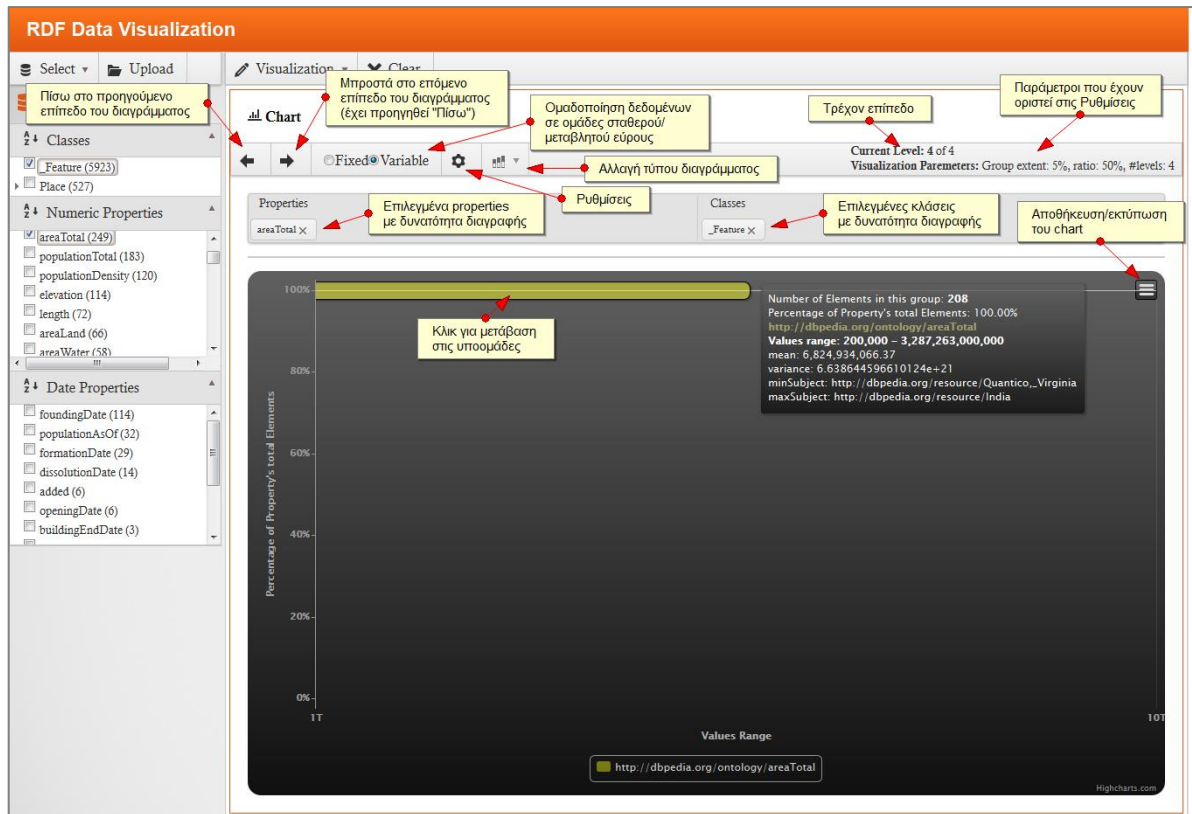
RDF Data Visualization

Select ▾ Upload

Visualization ▾ Clear

Πίσω στο προηγούμενο επίπεδο του διαγράμματος

Μπροστά στο επόμενο επίπεδο του διαγράμματος (έχει προηγηθεί "Πίσω")

Ομαδοποίηση δεδομένων σε ομάδες σταθερού/ μεταβλητού εύρους

Τρέχον επίπεδο

Παράμετροι που έχουν οριστεί στις Ρυθμίσεις

Chart

Classes

_Feature (5923)

Place (527)

Fixed Variable

Αλλαγή τύπου διαγράμματος

Current Level: 4 of 4

Visualization Paremeters: Group extent: 5%, ratio: 50%, #levels: 4

Ρυθμίσεις

Numeric Properties

areaTotal (249)

populationTotal (183)

populationDensity (120)

elevation (114)

length (72)

areaLand (66)

areaWater (58)

Properties

areaTotal ×

Επιλεγμένα properties με δυνατότητα διαγραφής

Classes

_Feature ×

Επιλεγμένες κλάσεις με δυνατότητα διαγραφής

Αποθήκευση/εκτύπωση του chart

Date Properties

foundingDate (114)

populationAsOf (32)

formationDate (29)

dissolutionDate (14)

added (6)

openingDate (6)

buildingEndDate (3)

100%

Κλικ για μετάβαση στις υποομάδες

Number of Elements in this group: 208
Percentage of Property's total Elements: 100.00%
http://dbpedia.org/ontology/areaTotal
Values range: 200,000 - 3,287,263,000,000
mean: 6,824,934,066.37
variance: 6.638644596610124e+21
minSubject: http://dbpedia.org/resource/Quantico,_Virginia
maxSubject: http://dbpedia.org/resource/India

80%

60%

40%

20%

0%

Percentage of Property's total Elements

1T

10T

Values Range

http://dbpedia.org/ontology/areaTotal

Highcharts.com